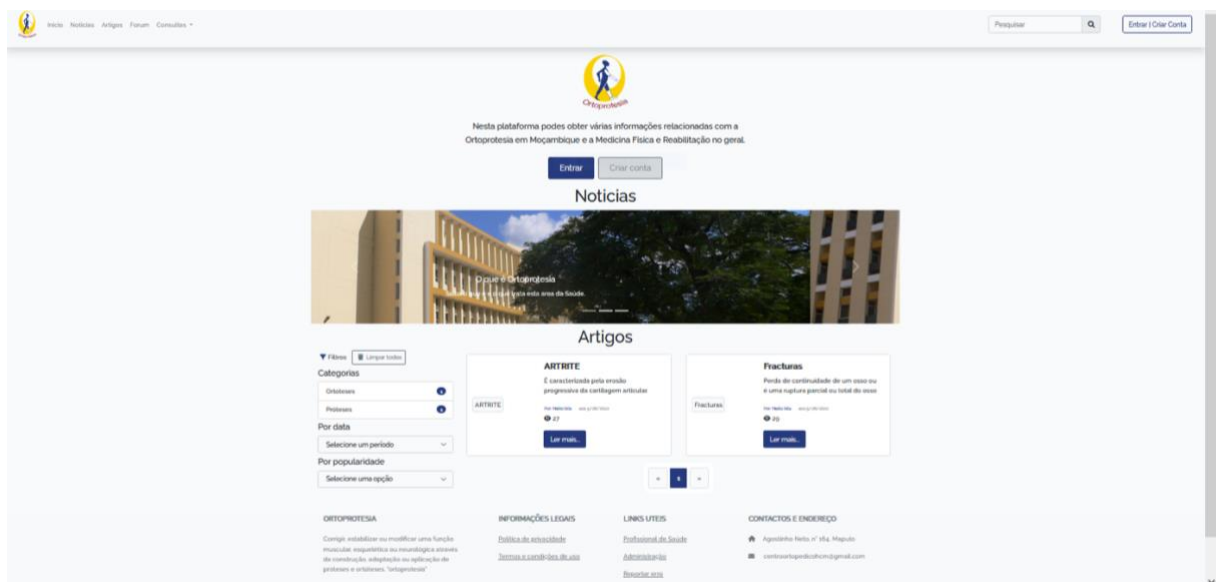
Inicio Noticias Artigos Forum Consultas

Pesquisar

Entrar | Criar Conta

Ortoprotesia

Nesta plataforma podes obter várias informações relacionadas com a Ortoprotesia em Moçambique e a Medicina Física e Reabilitação no geral.

Entrar Criar conta

Noticias

O que é Ortoprotesia

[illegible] para esta area da Saude.

Artigos

Filtros Limpar todos

Categorias

Ortoteses

Proteses

Por data

Selecione um periodo

Por popularidade

Selecione uma opção

ARTRITE

ARTRITE

É caracterizada pela erosão progressiva da cartilagem articular

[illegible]

27

Ler mais...

Fracturas

Fracturas

Perda de continuidade de um osso ou é uma ruptura parcial ou total do osso

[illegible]

29

Ler mais...

« 1 »

ORTOPROTESIA

Corrigir, estabilizar ou modificar uma função muscular, esquelética ou neurológica através da construção, adaptação ou aplicação de proteses e ortoteses, "ortoprotesia"

INFORMAÇÕES LEGAIS

Política de privacidade

Termos e condições de uso

LINKS UTEIS

Profissional de Saude

Administração

Reportar erro

CONTACTOS E ENDEREÇO

Agostinho Neto, nº 164, Maputo

centroortopedicohcm@gmail.com